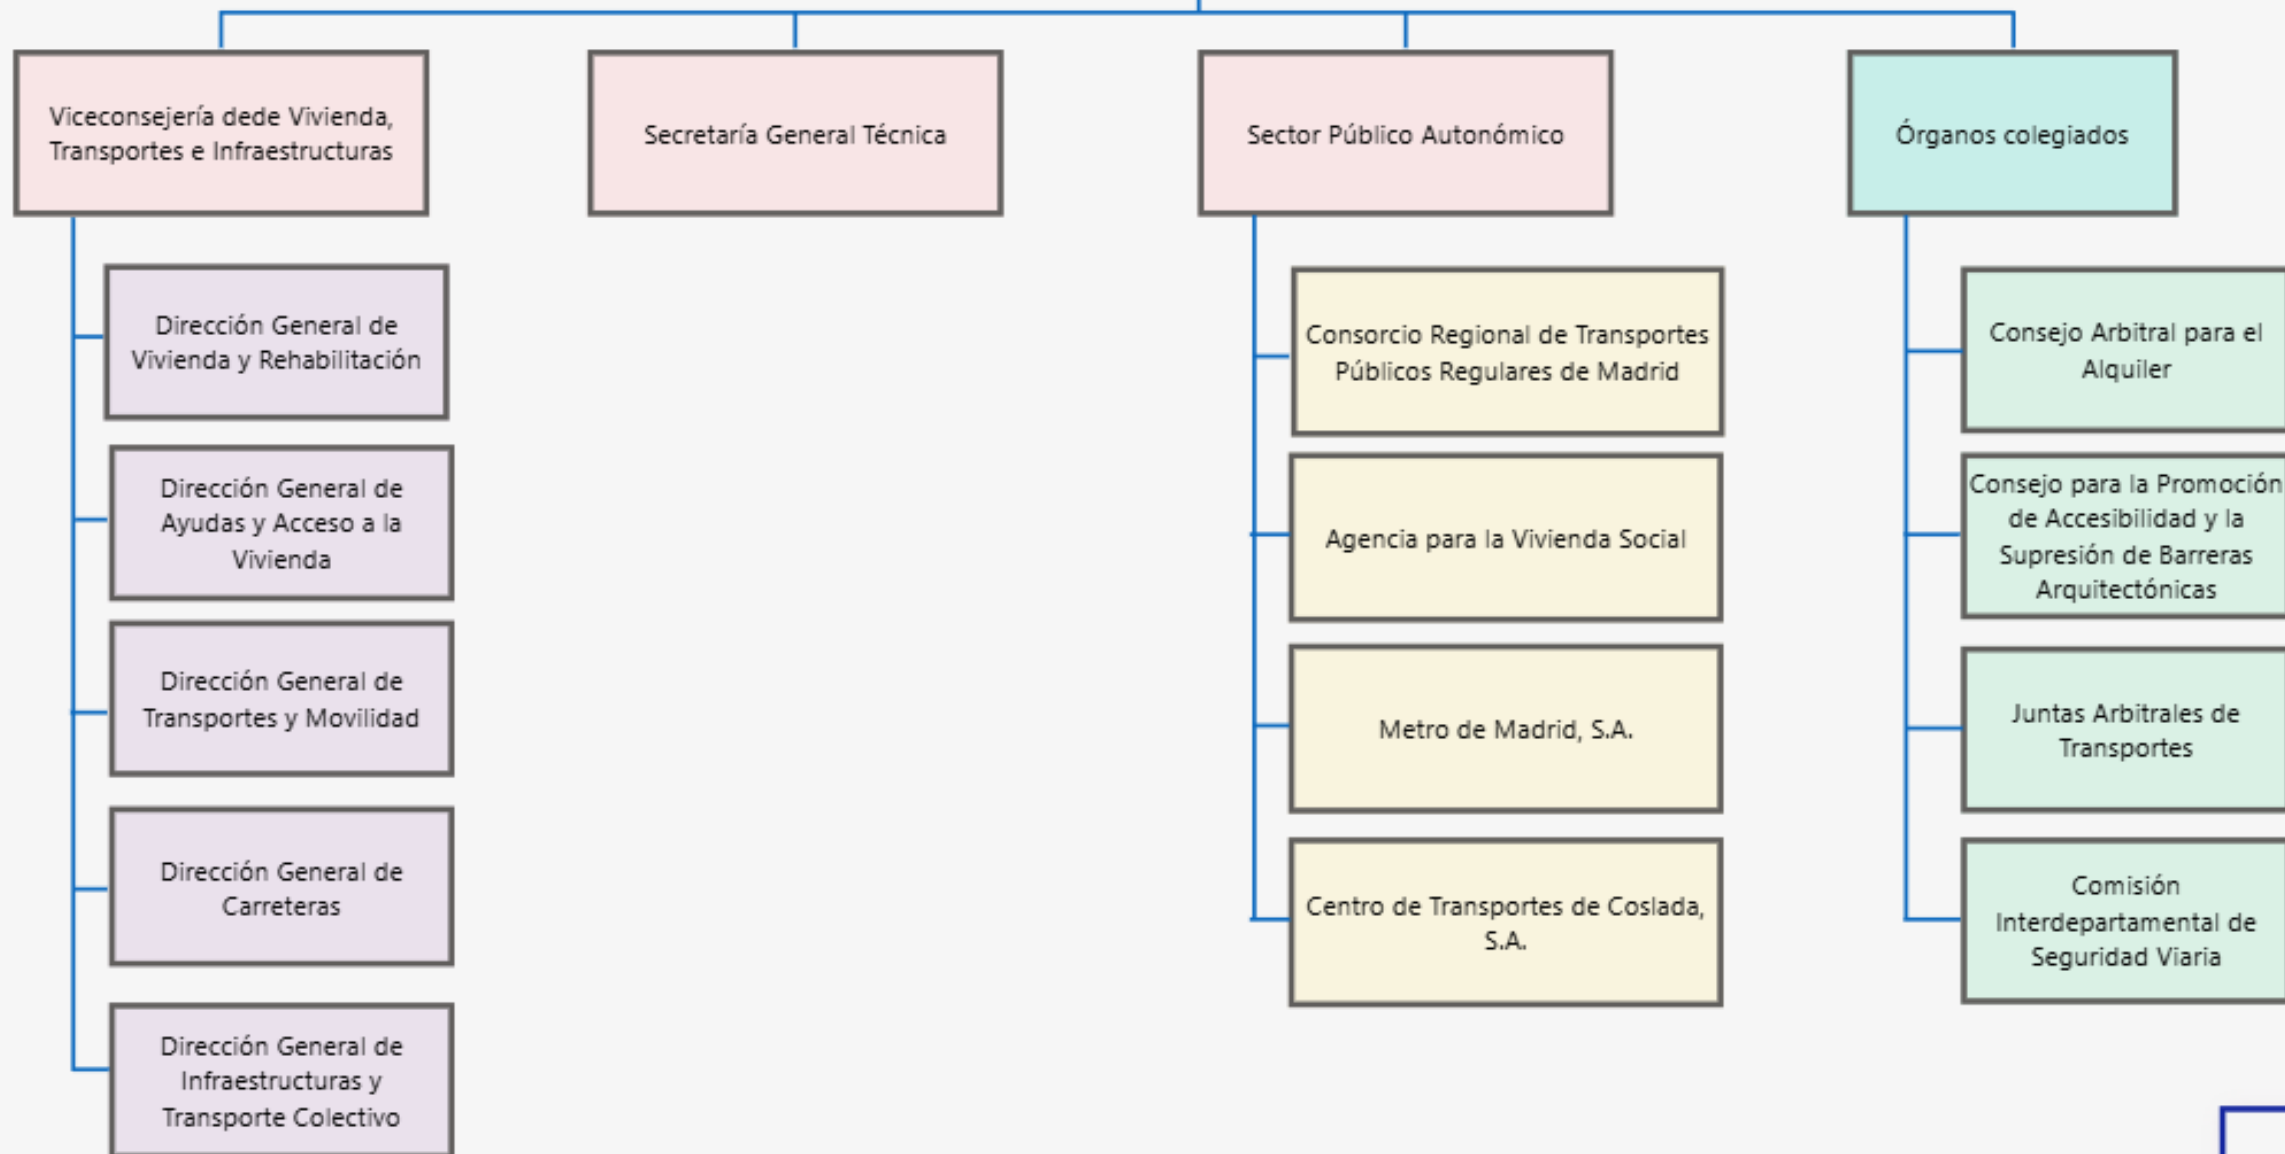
Viceconsejería dede Vivienda, Transportes e Infraestructuras

Dirección General de Vivienda y Rehabilitación

Dirección General de Ayudas y Acceso a la Vivienda

Dirección General de Transportes y Movilidad

Dirección General de Carreteras

Dirección General de Infraestructuras y Transporte Colectivo

Secretaría General Técnica

Sector Público Autonómico

Consorcio Regional de Transportes Públicos Regulares de Madrid

Agencia para la Vivienda Social

Metro de Madrid, S.A.

Centro de Transportes de Coslada, S.A.

Órganos colegiados

Consejo Arbitral para el Alquiler

Consejo para la Promoción de Accesibilidad y la Supresión de Barreras Arquitectónicas

Juntas Arbitrales de Transportes

Comisión Interdepartamental de Seguridad Viaria